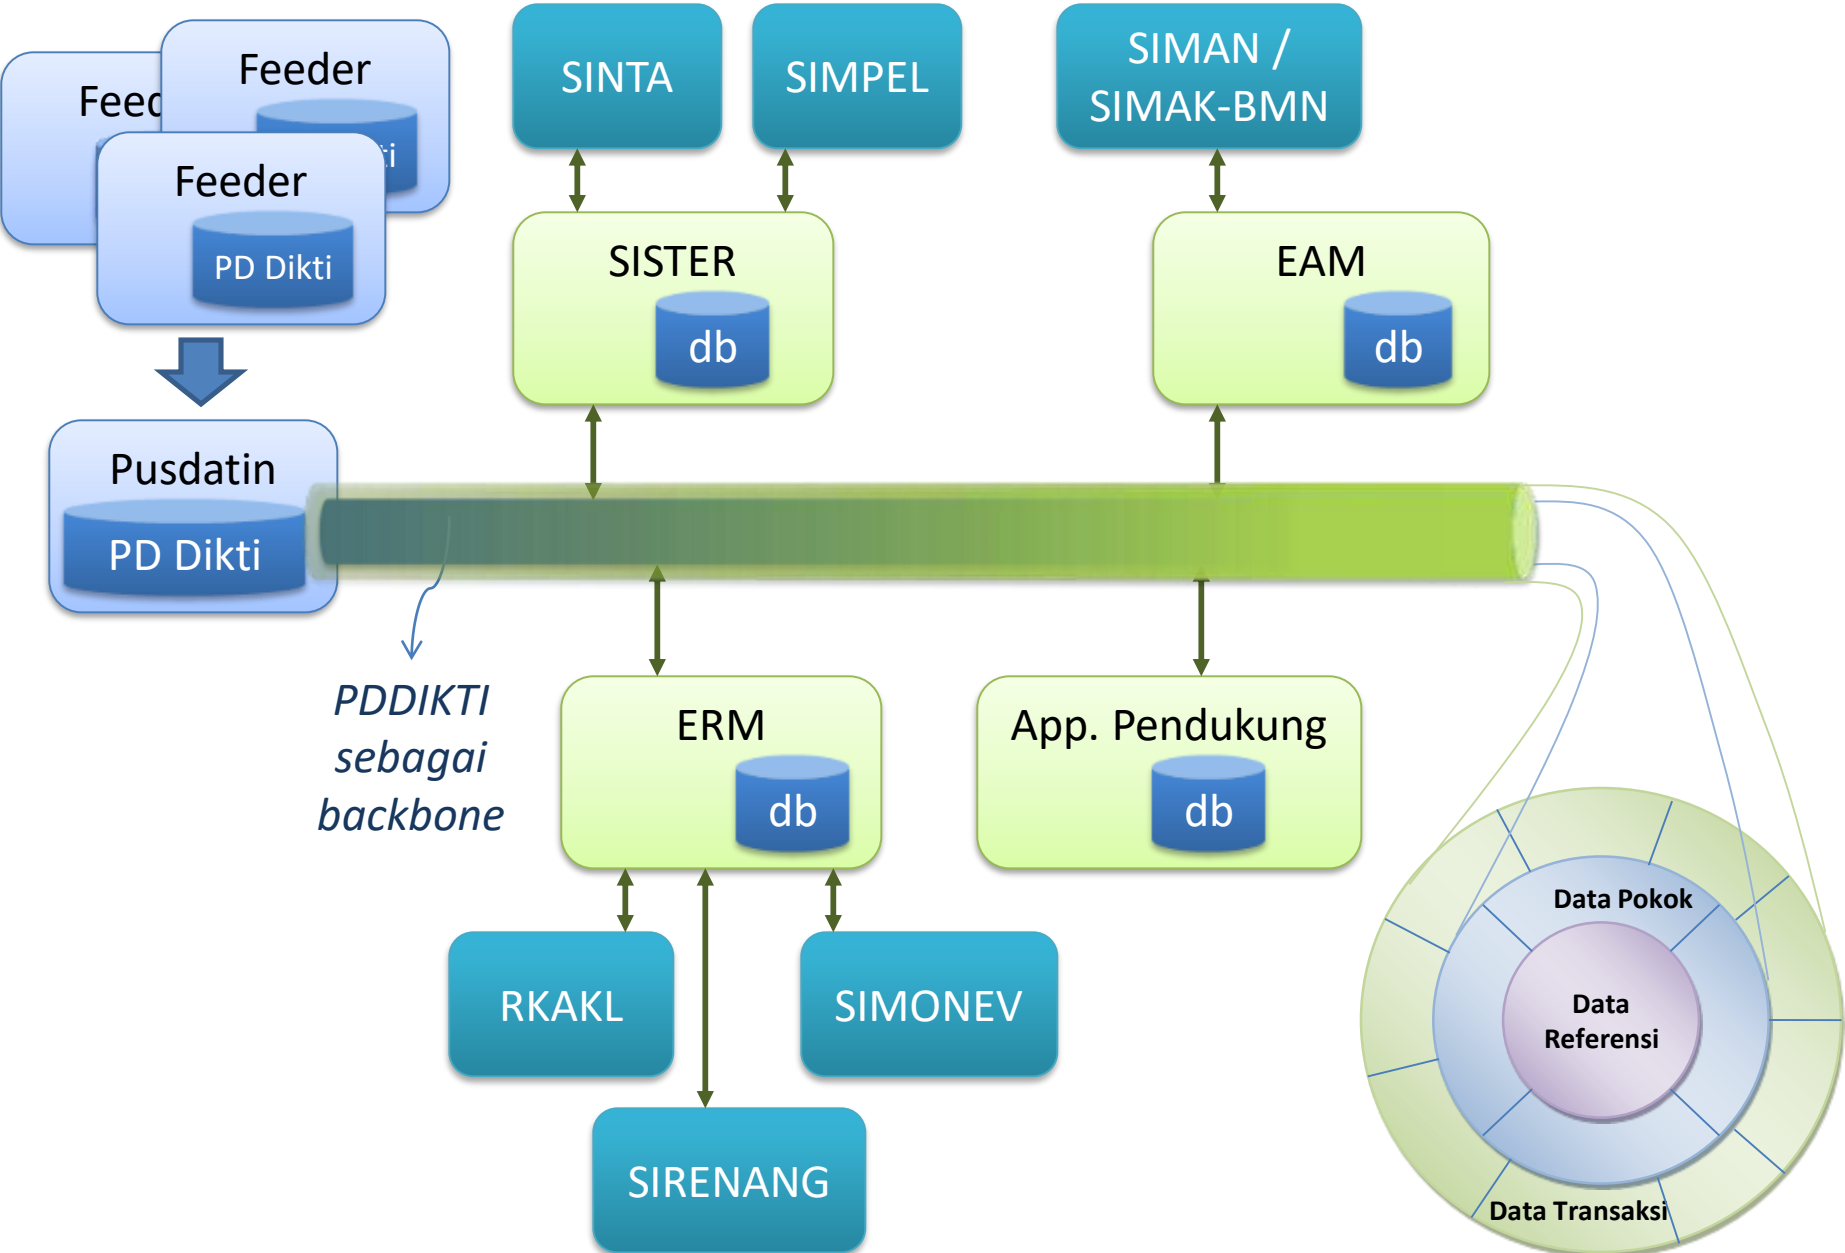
Feed

Feeder

ti

Feeder

PD Dikti

SINTA

SIMPEL

SIMAN / SIMAK-BMN

SISTER

db

EAM

db

Pusdatin

PD Dikti

PDDIKTI sebagai backbone

ERM

db

App. Pendukung

db

RKAKL

SIMONEV

SIRENANG

Data Pokok

Data Referensi

Data Transaksi